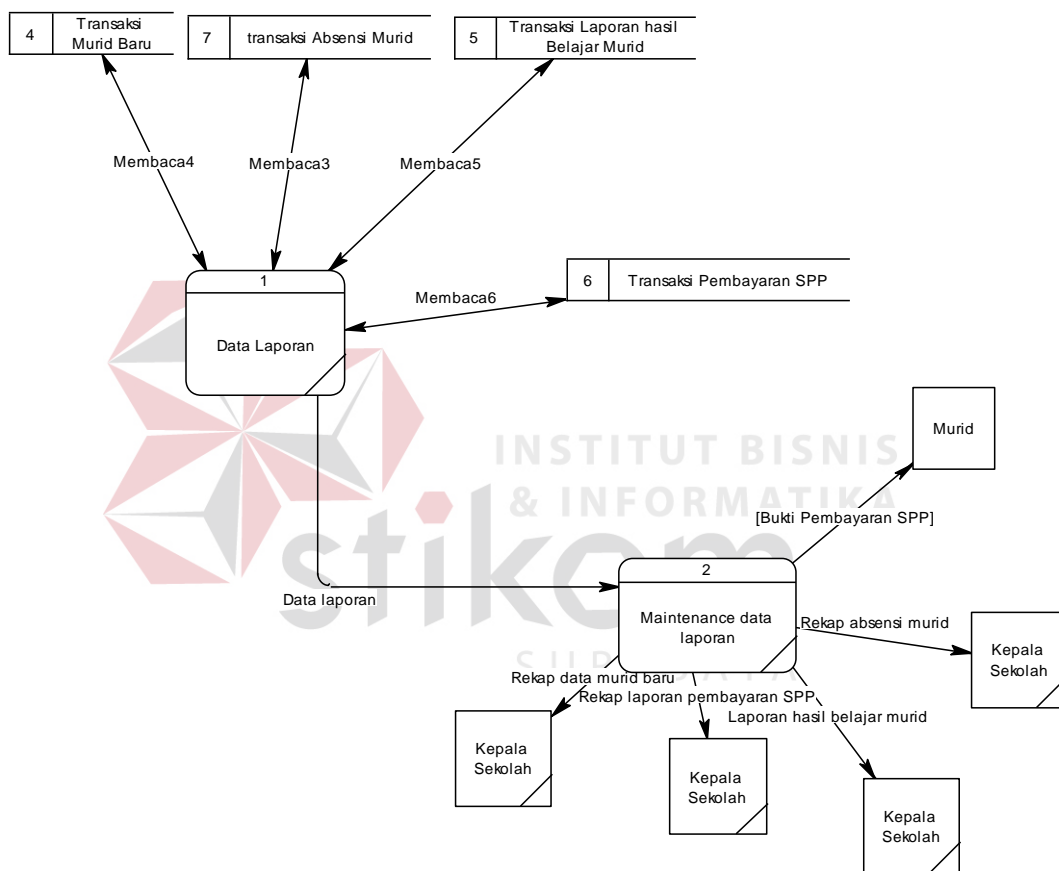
4 Transaksi Murid Baru

7 transaksi Absensi Murid

5 Transaksi Laporan hasil Belajar Murid

Membaca4

Membaca3

Membaca5

1

Data Laporan

Membaca6

6 Transaksi Pembayaran SPP

Murid

INSTITUT BISNIS & INFORMATIKA

stikom

SURABAYA

[Bukti Pembayaran SPP]

Data laporan

2

Maintenance data laporan

Rekap absensi murid

Kepala Sekolah

Rekap data murid baru

Rekap laporan pembayaran SPP

Laporan hasil belajar murid

Kepala Sekolah

Kepala Sekolah

Kepala Sekolah